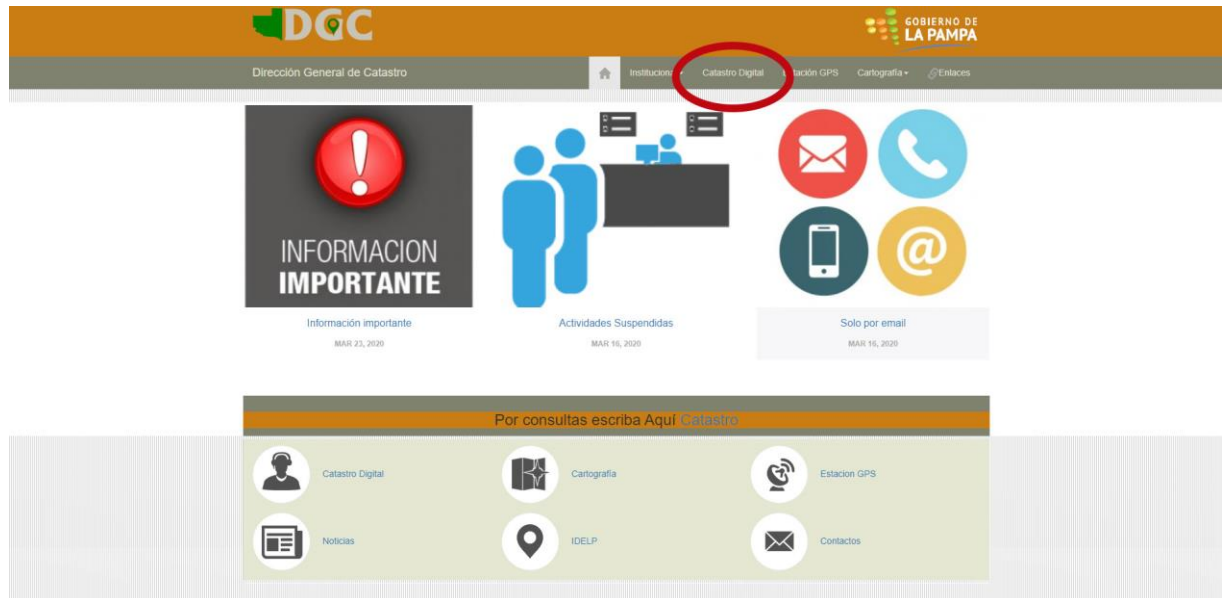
DGC

GOBIERNO DE LA PAMPA

Dirección General de Catastro

Institucional ▾ Catastro Digital Estación GPS Cartografía ▾ Enlaces

INFORMACION IMPORTANTE

Información importante

MAR 23, 2020

Actividades Suspendidas

MAR 16, 2020

Solo por email

MAR 16, 2020

Por consultas escriba Aquí Catastro

Catastro Digital

Cartografía

Estacion GPS

Noticias

IDELP

Contactos